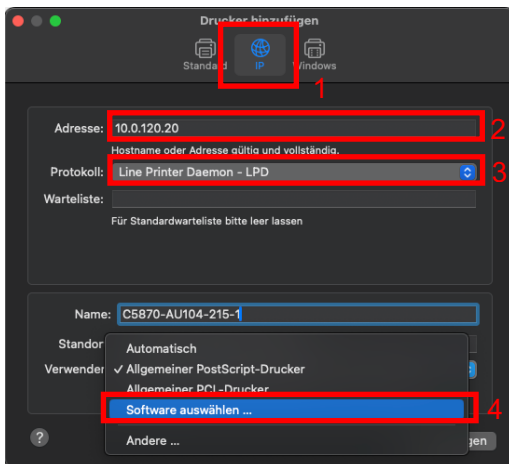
Drucker hinzufügen

Standard
IP
Windows
1

Adresse: 10.0.120.20
2
Hostname oder Adresse gültig und vollständig.
Protokoll: Line Printer Daemon - LPD
3
Warteliste:
Für Standardwarteliste bitte leer lassen

Name: C5870-AU104-215-1
Standor
Verwender
Automatisch
✓ Allgemeiner PostScript-Drucker
Allgemeiner PCL-Drucker
Software auswählen ...
4
Andere ...
?
gen